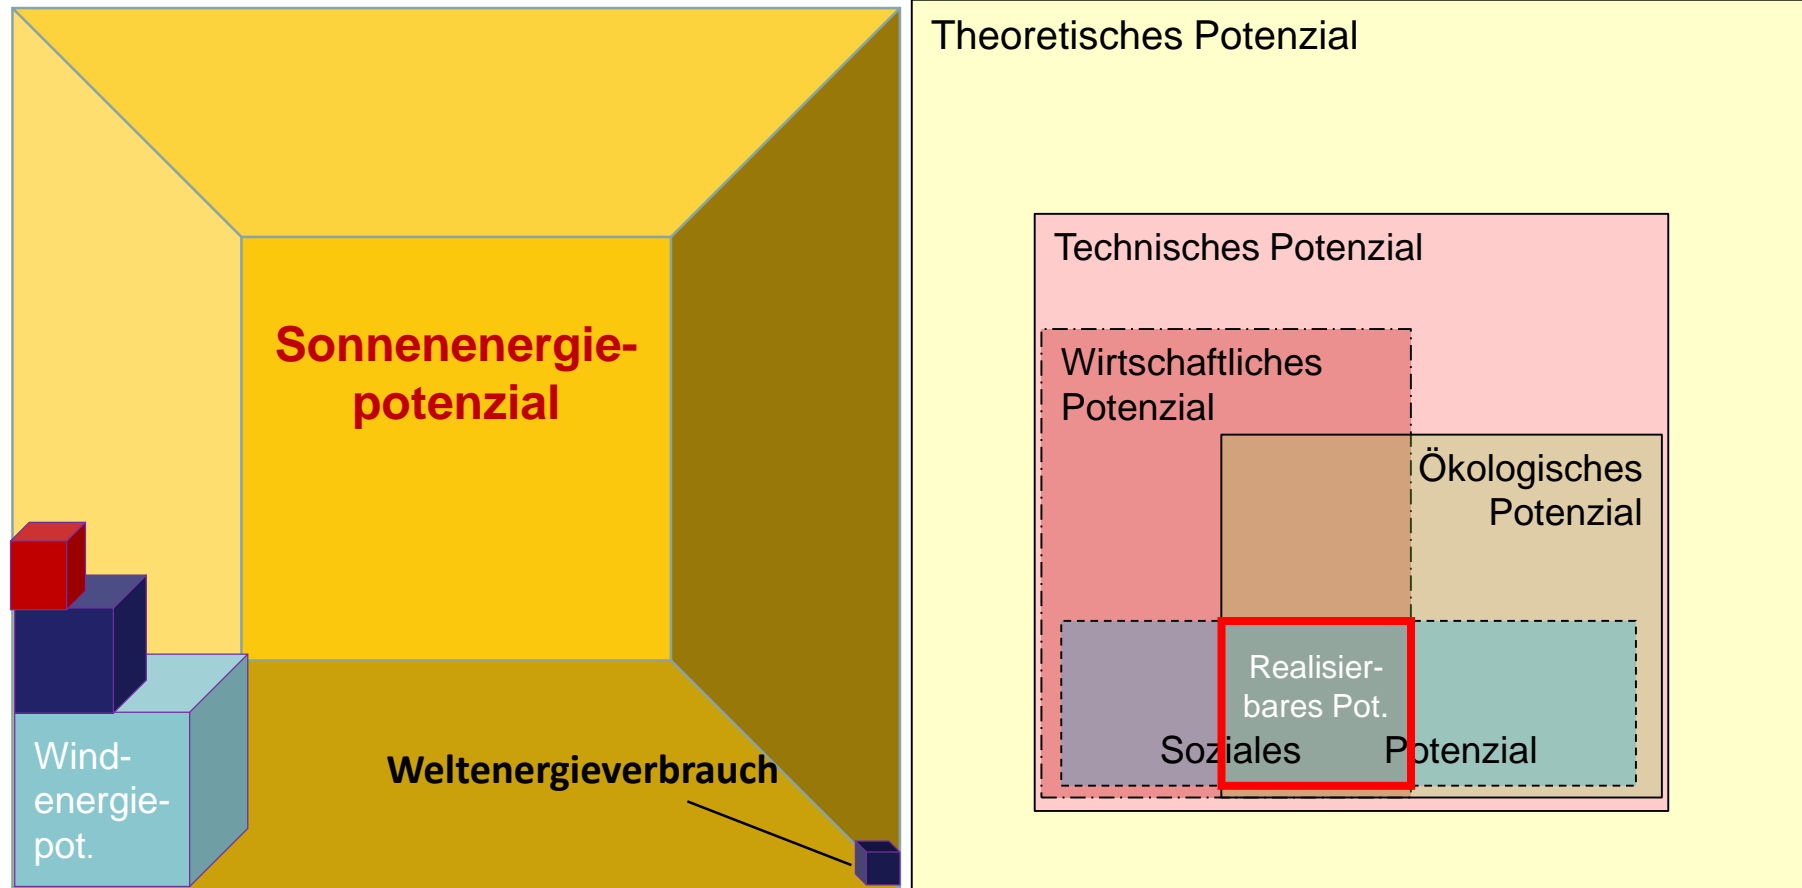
Sonnenenergiepotenzial

Windenergiepot.

Weltenergieverbrauch

Theoretisches Potenzial

Technisches Potenzial

Wirtschaftliches Potenzial

Ökologisches Potenzial

Realisierbares Pot.

Soziales Potenzial